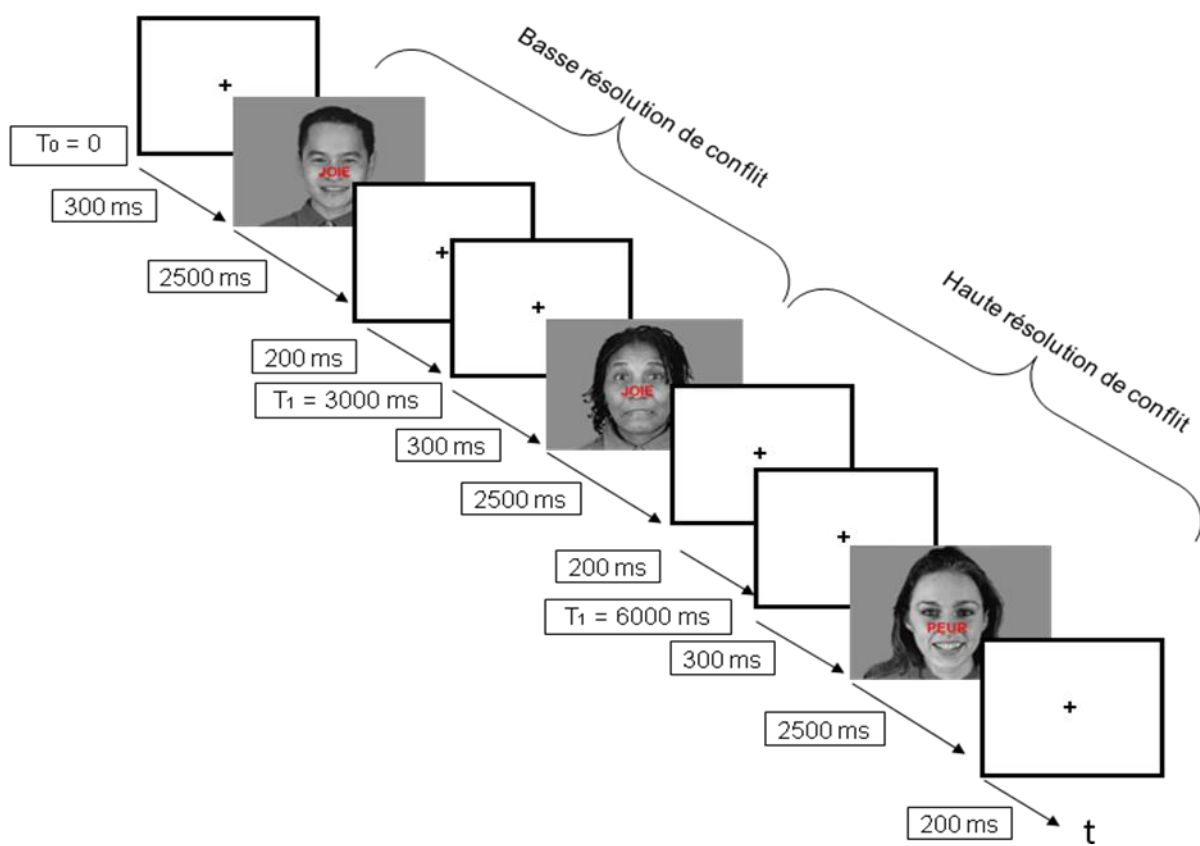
Basse résolution de conflit

Haute résolution de conflit

+

T$_0$ = 0

JOIE

300 ms

2500 ms

+

+

200 ms

T$_1$ = 3000 ms

JOIE

300 ms

2500 ms

+

+

200 ms

T$_1$ = 6000 ms

PEUR

300 ms

2500 ms

+

200 ms

t